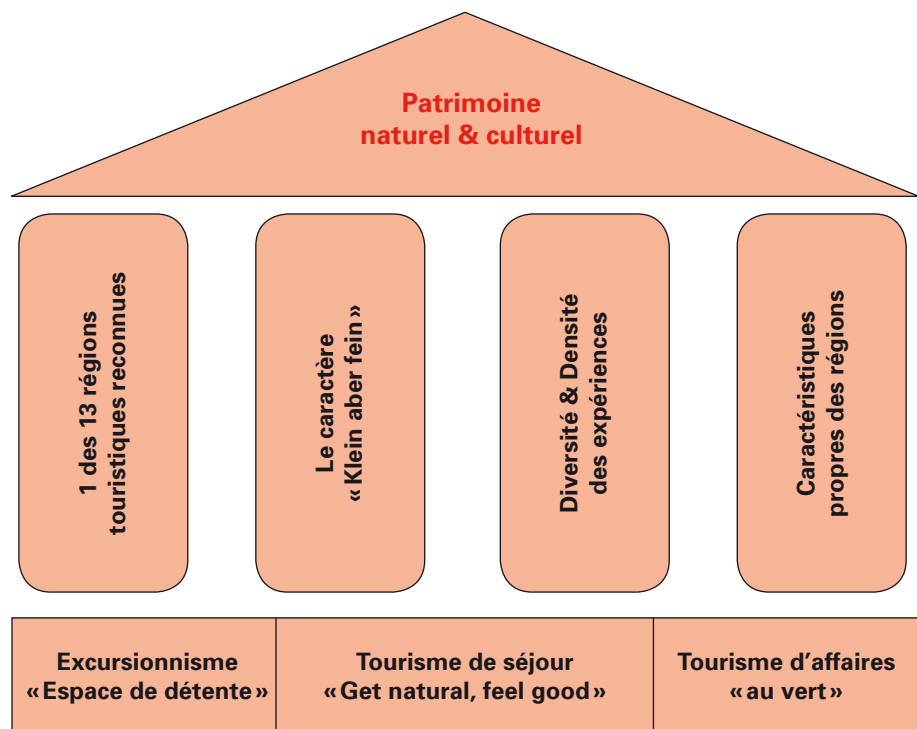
Patrimoine naturel & culturel

1 des 13 régions touristiques reconnues

Le caractère «Klein aber fein»

Diversité & Densité des expériences

Caractéristiques propres des régions

Excursionnisme «Espace de détente»

Tourisme de séjour «Get natural, feel good»

Tourisme d'affaires «au vert»